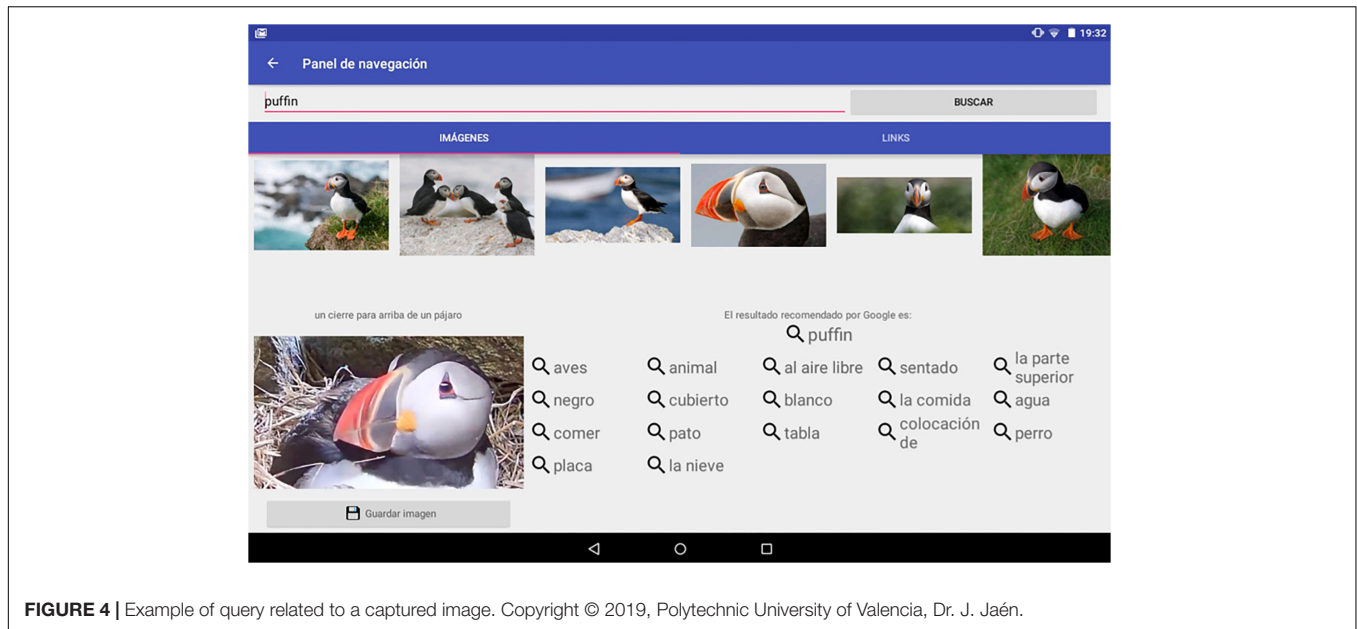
19:32

Panel de navegación

puffin

BUSCAR

IMÁGENES

LINKS

un cierre para arriba de un pájaro

El resultado recomendado por Google es:

puffin

aves
animal
al aire libre
sentado
la parte superior
negro
cubierto
blanco
la comida
agua
comer
pato
tabla
colocación de
perro
placa
la nieve

Guardar imagen

**FIGURE 4 |** Example of query related to a captured image. Copyright © 2019, Polytechnic University of Valencia, Dr. J. Jaén.